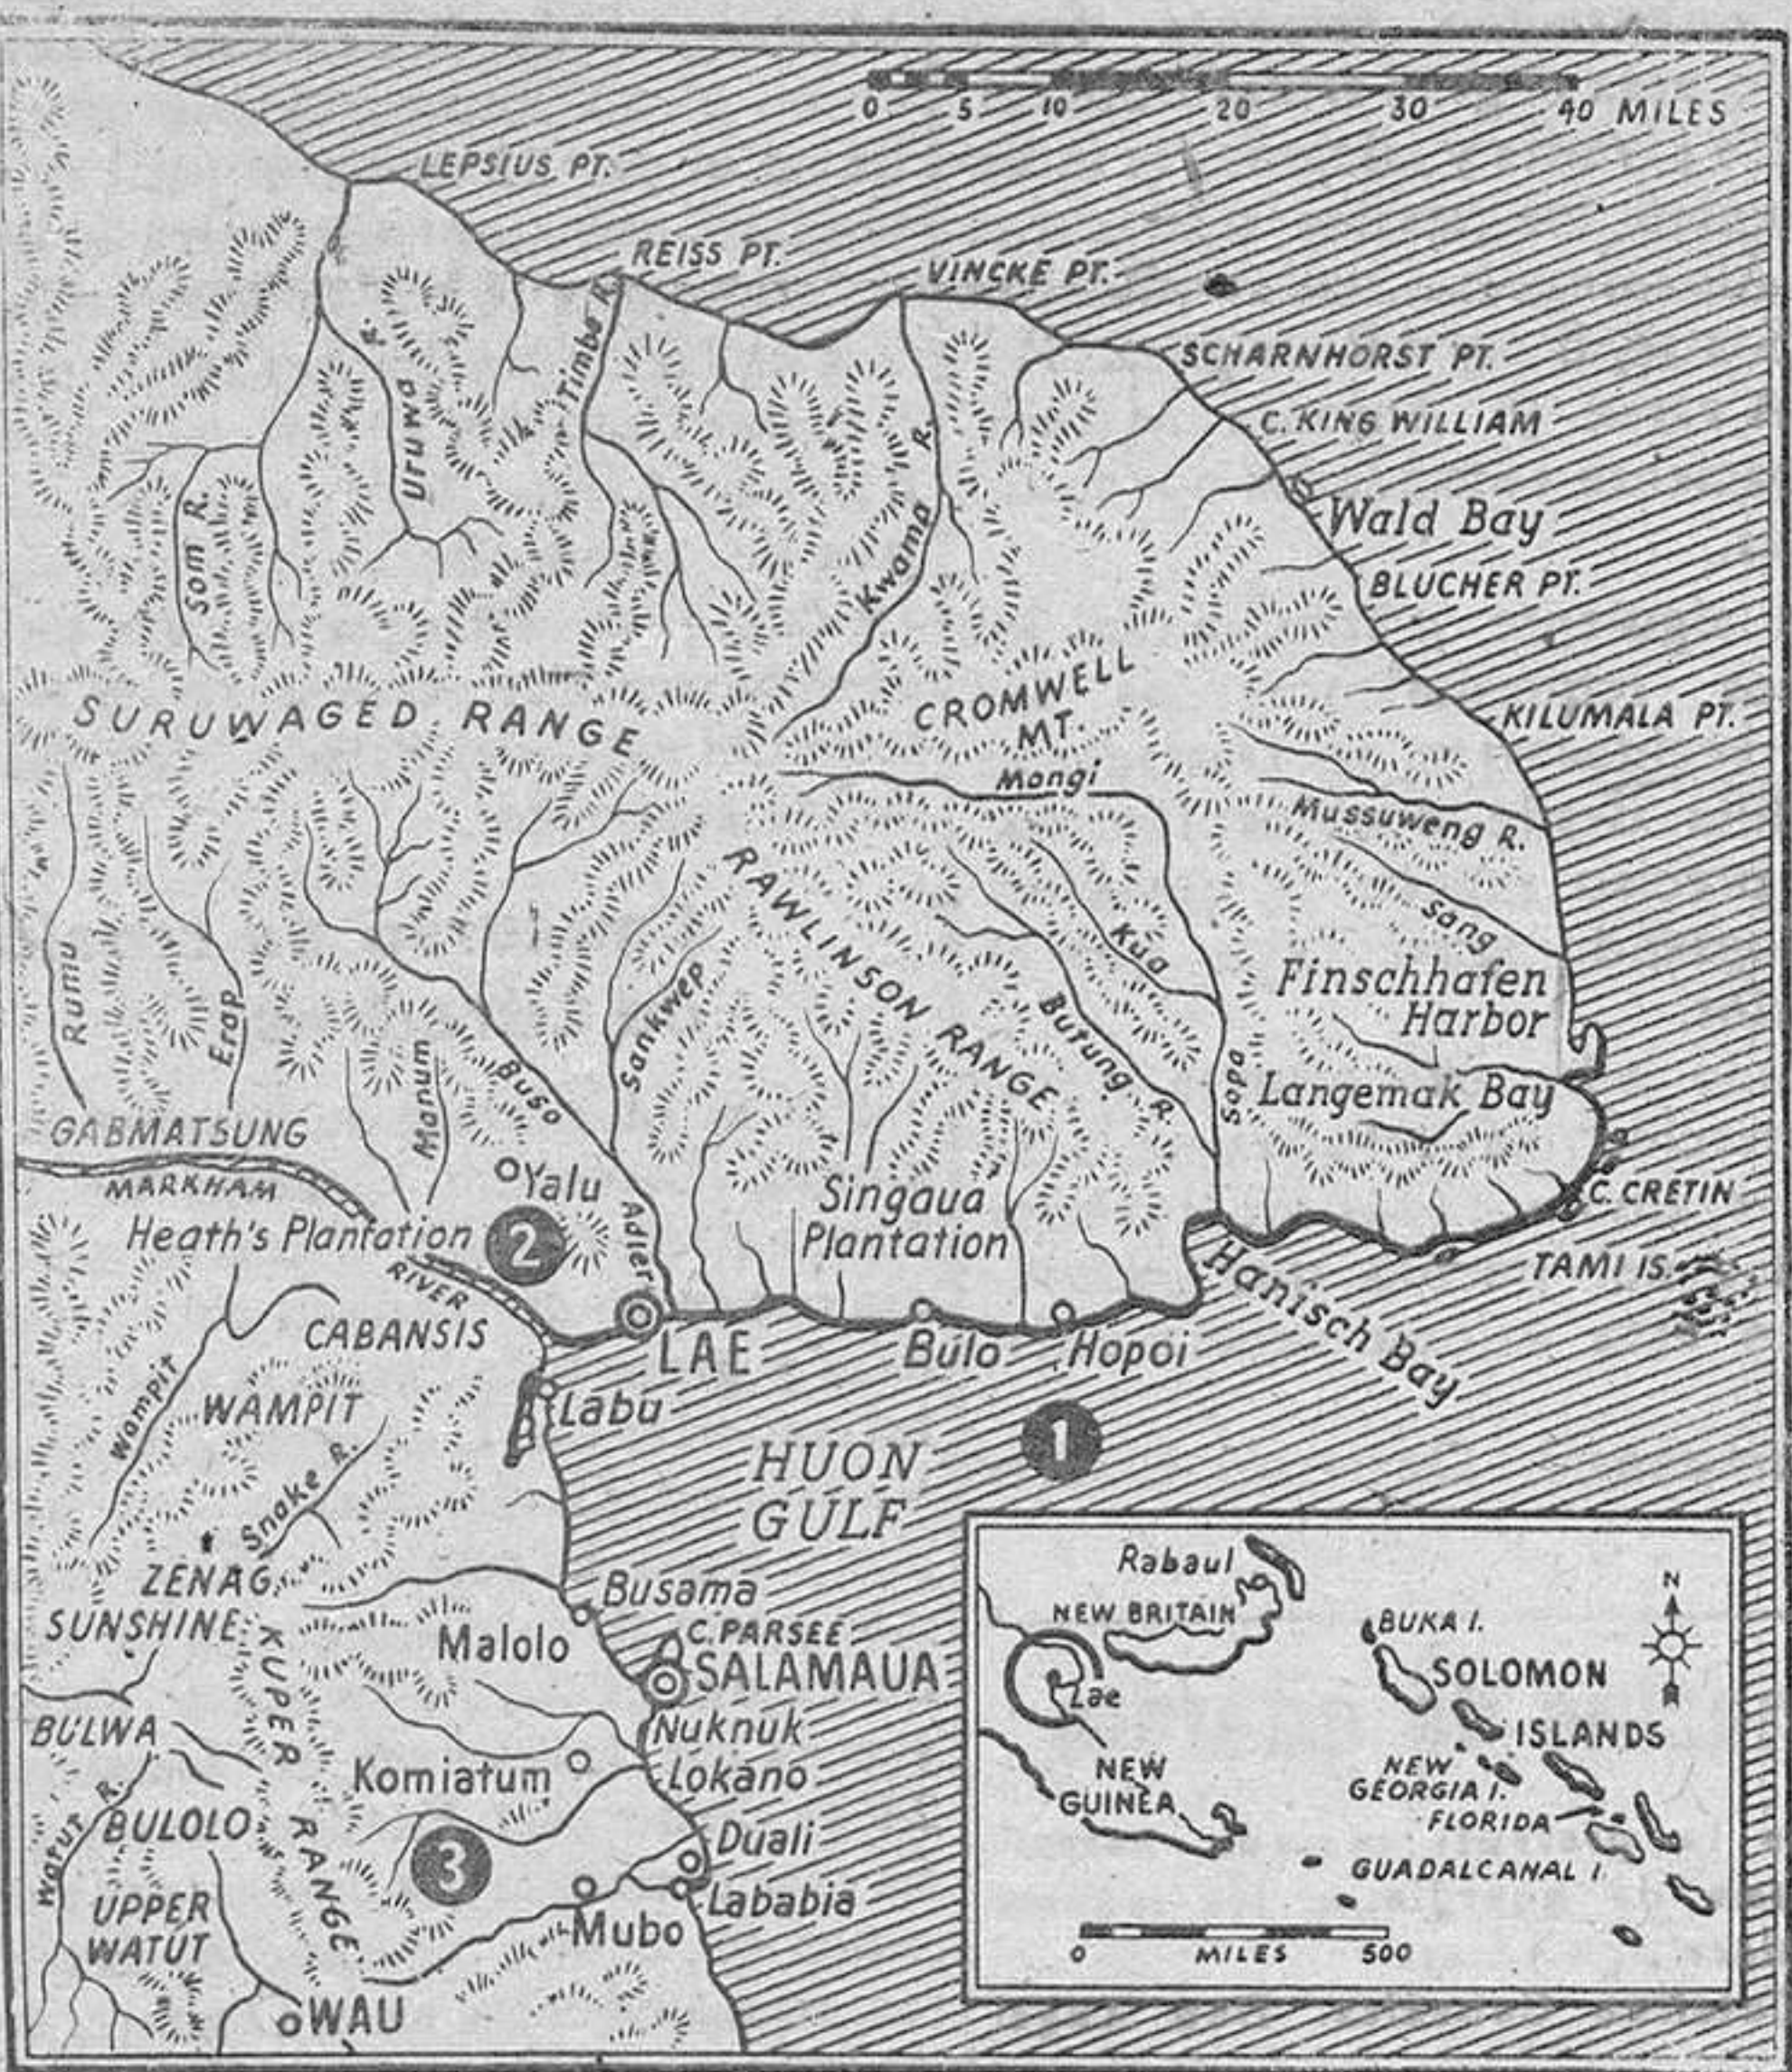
0 5 10 20 30 40 MILES

LEPSIUS PT.
REISS PT.
VINCKE PT.
SCHARNHORST PT.
C. KING WILLIAM
Wald Bay
BLUCHER PT.
KILUMALA PT.
Uruwa R.
Timbe R.
Kwama R.
Som R.
SURUWAGED RANGE
CROMWELL MT.
Mongi
Mussuweng R.
Sang
RAWLINSON RANGE
Kua
Butung R.
Finschhafen Harbor
Langemak Bay
Sopa
Sankwep
Rumu
Erap
Manum
Buso
GABMATSUNG
MARKHAM
Yalu
Heath's Plantation
2
RIVER
Adler
Singaua Plantation
C. CRETIN
TAMI IS.
Hanisch Bay
CABANSIS
LAE
Bulo
Hopoi
Wampit
WAMPIT
Labu
1
HUON GULF
Snake R.
ZENAG
SUNSHINE
KUPER RANGE
Busama
C. PARSEE
SALAMAUA
Malolo
Nuknuk
Lokano
BULWA
Komiatum
Watut R.
BULOLO
3
Duali
Lababia
UPPER WATUT
Mubo
WAU

Rabaul
NEW BRITAIN
Lae
NEW GUINEA
BUKA I.
SOLOMON ISLANDS
NEW GEORGIA I.
FLORIDA
GUADALCANAL I.
N
0 MILES 500